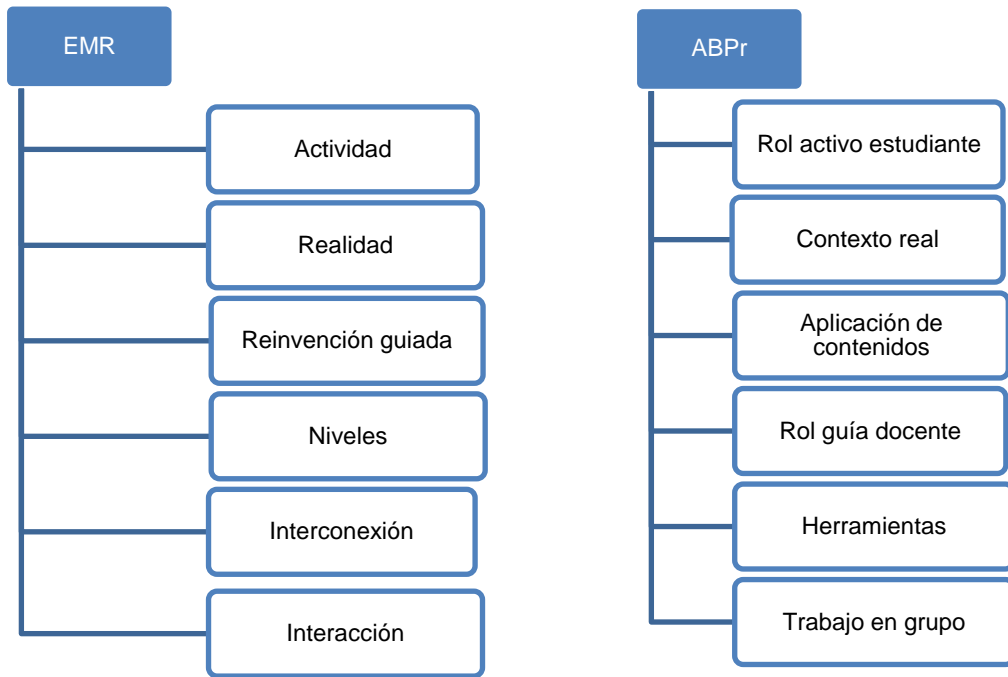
EMR

Actividad

Realidad

Reinvención guiada

Niveles

Interconexión

Interacción

ABPr

Rol activo estudiante

Contexto real

Aplicación de contenidos

Rol guía docente

Herramientas

Trabajo en grupo